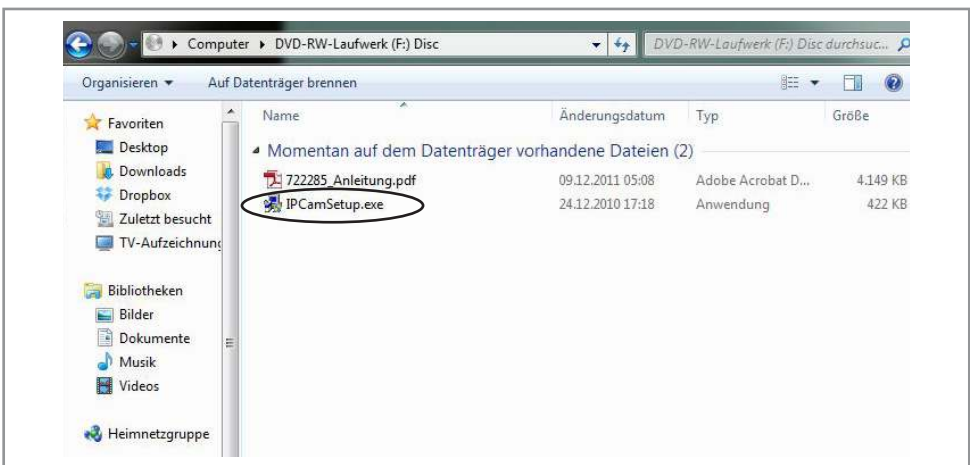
▸ Computer ▸ DVD-RW-Laufwerk (F:) Disc

DVD-RW-Laufwerk (F:) Disc durchsuc...

Organisieren ▾ Auf Datenträger brennen

Favoriten
Desktop
Downloads
Dropbox
Zuletzt besucht
TV-Aufzeichnung

Bibliotheken
Bilder
Dokumente
Musik
Videos

Heimnetzgruppe

| Name | Änderungsdatum | Typ | Größe |
|---|---|---|---|
| Momentan auf dem Datenträger vorhandene Dateien (2) | | | |
| 722285_Anleitung.pdf | 09.12.2011 05:08 | Adobe Acrobat D... | 4.149 KB |
| IPCamSetup.exe | 24.12.2010 17:18 | Anwendung | 422 KB |